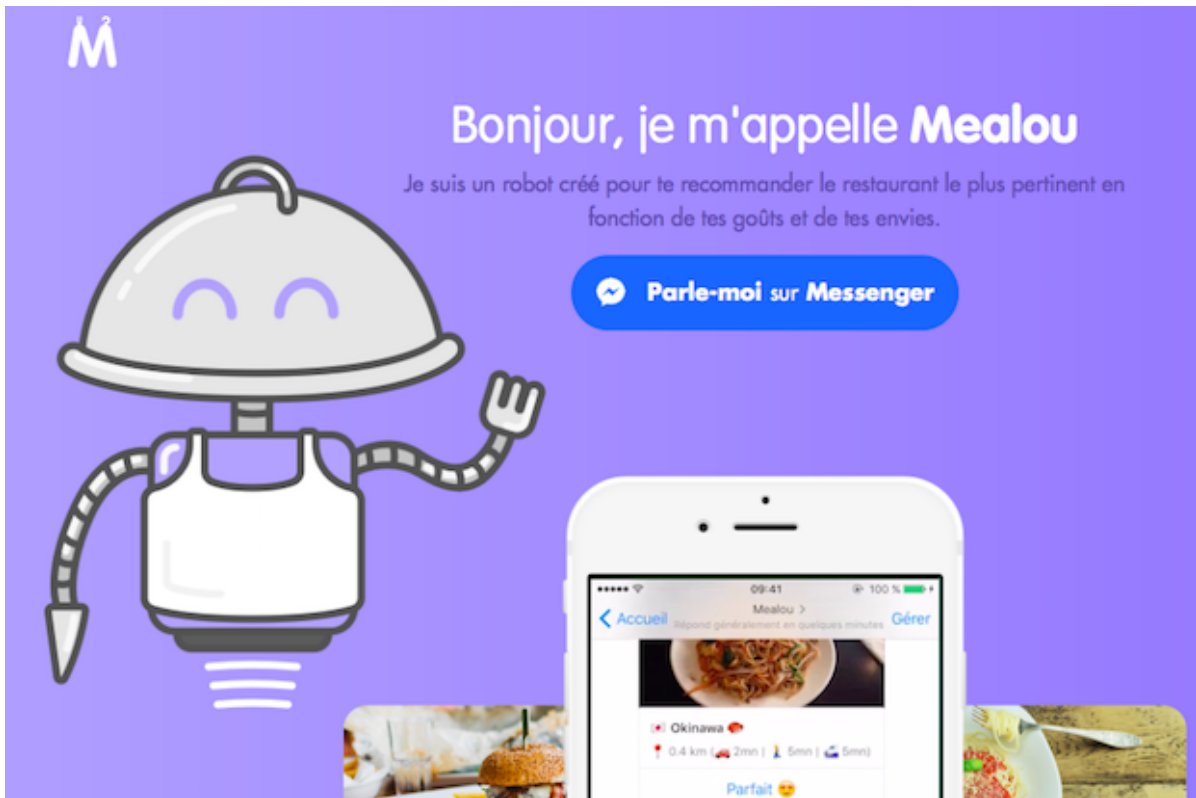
M

Bonjour, je m'appelle Mealou

Je suis un robot créé pour te recommander le restaurant le plus pertinent en fonction de tes goûts et de tes envies.

Parle-moi sur Messenger

09:41

100 %

Accueil

Mealou >

Répond généralement en quelques minutes

Gérer

Okinawa

0.4 km ( 2mn | 5mn | 5mn)

Parfait